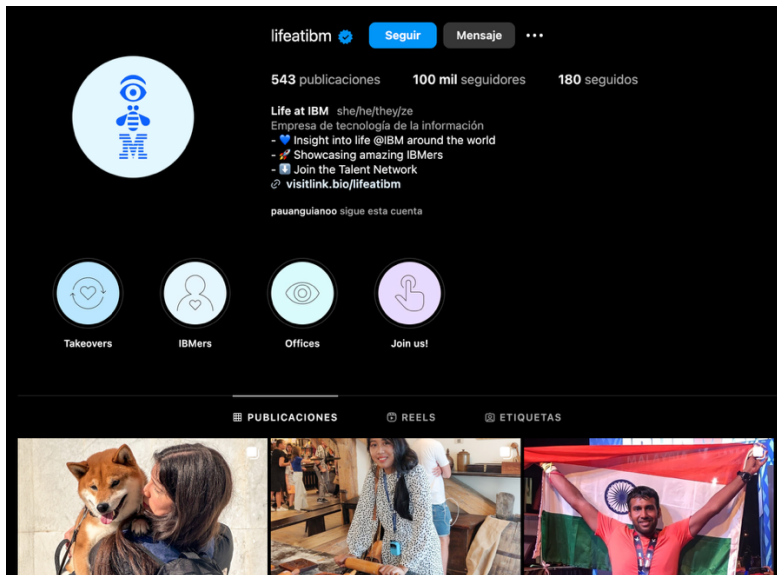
lifeatibm

Seguir

Mensaje

···

543 publicaciones

100 mil seguidores

180 seguidos

Life at IBM she/he/they/ze

Empresa de tecnología de la información

- 💙 Insight into life @IBM around the world

- 🚀 Showcasing amazing IBMers

- ⬇️ Join the Talent Network

🔗 visitlink.bio/lifeatibm

pauanguianoo sigue esta cuenta

Takeovers

IBMers

Offices

Join us!

PUBLICACIONES

REELS

ETIQUETAS